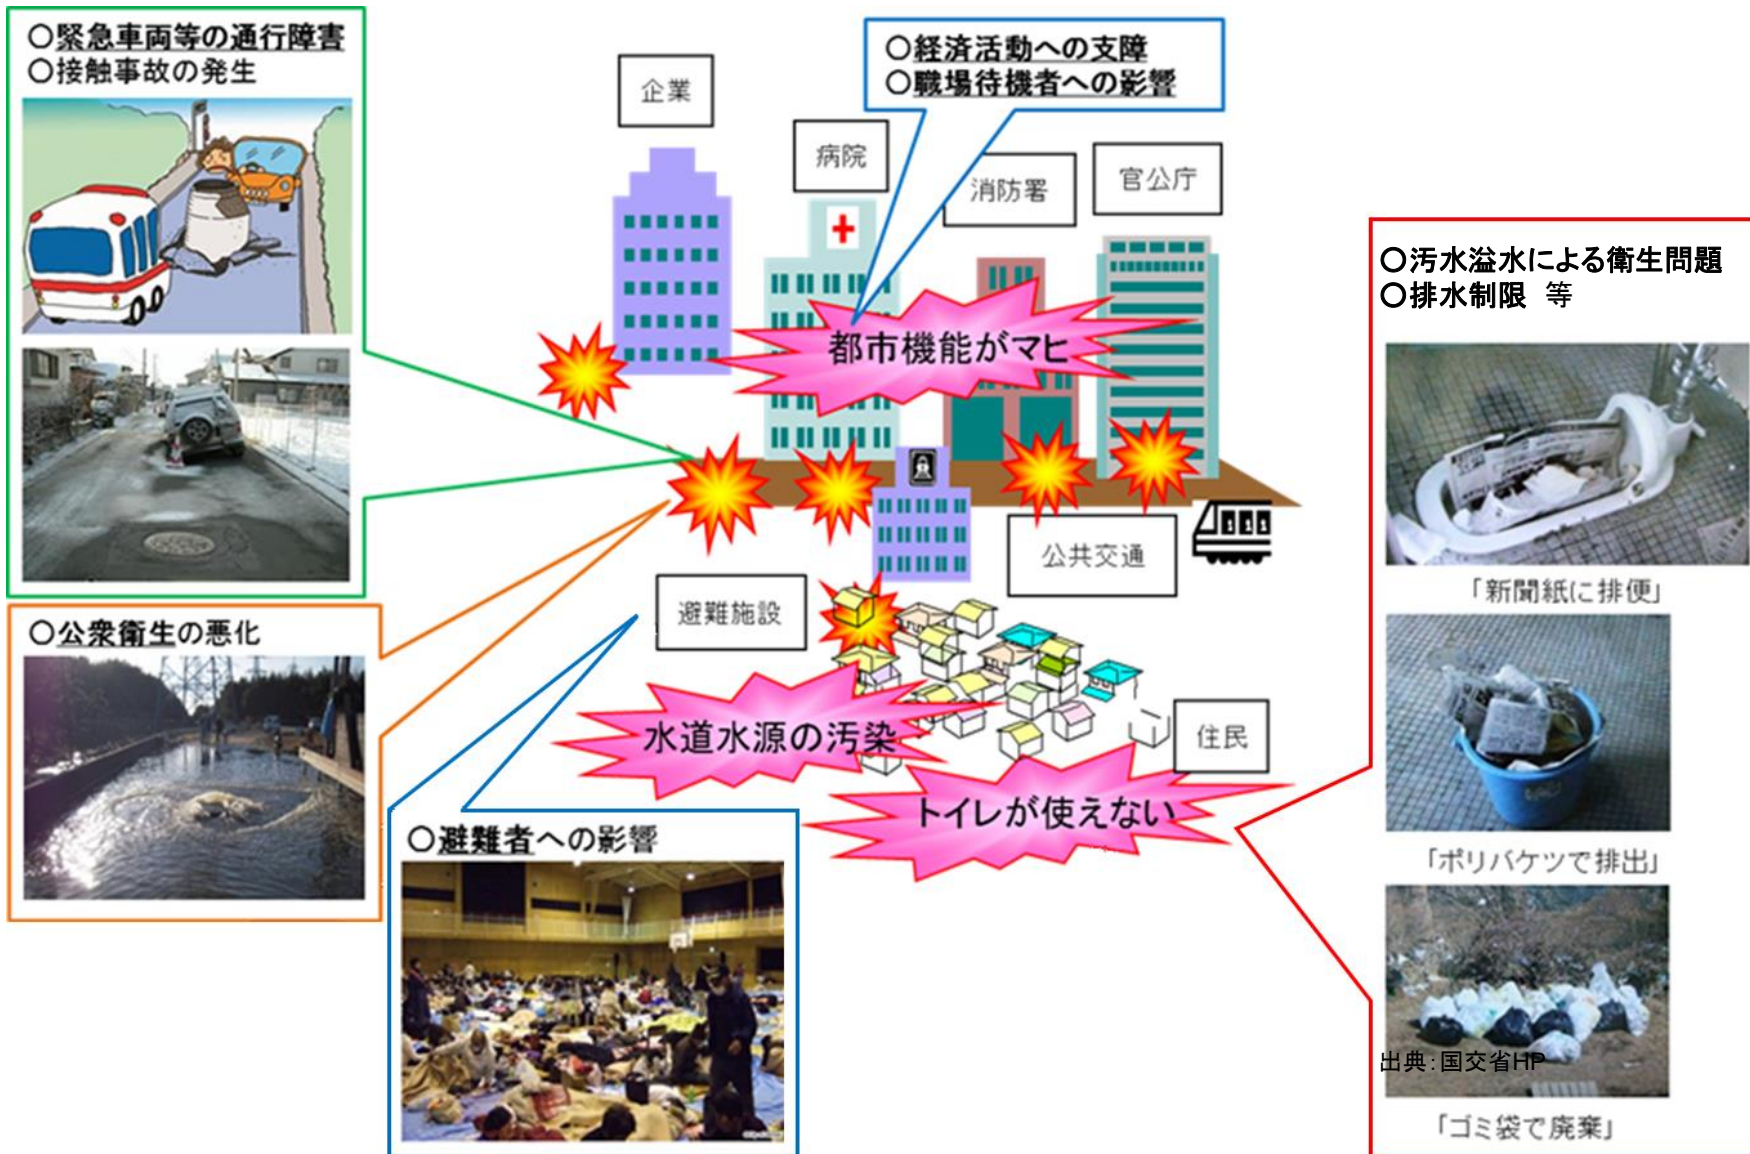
○緊急車両等の通行障害
○接触事故の発生

企業

○経済活動への支障
○職場待機者への影響

病院

消防署

官公庁

都市機能がマヒ

○汚水溢水による衛生問題
○排水制限　等

「新聞紙に排便」

「ポリバケツで排出」

出典：国交省HP

「ゴミ袋で廃棄」

公共交通

○公衆衛生の悪化

避難施設

水道水源の汚染

住民

トイレが使えない

○避難者への影響